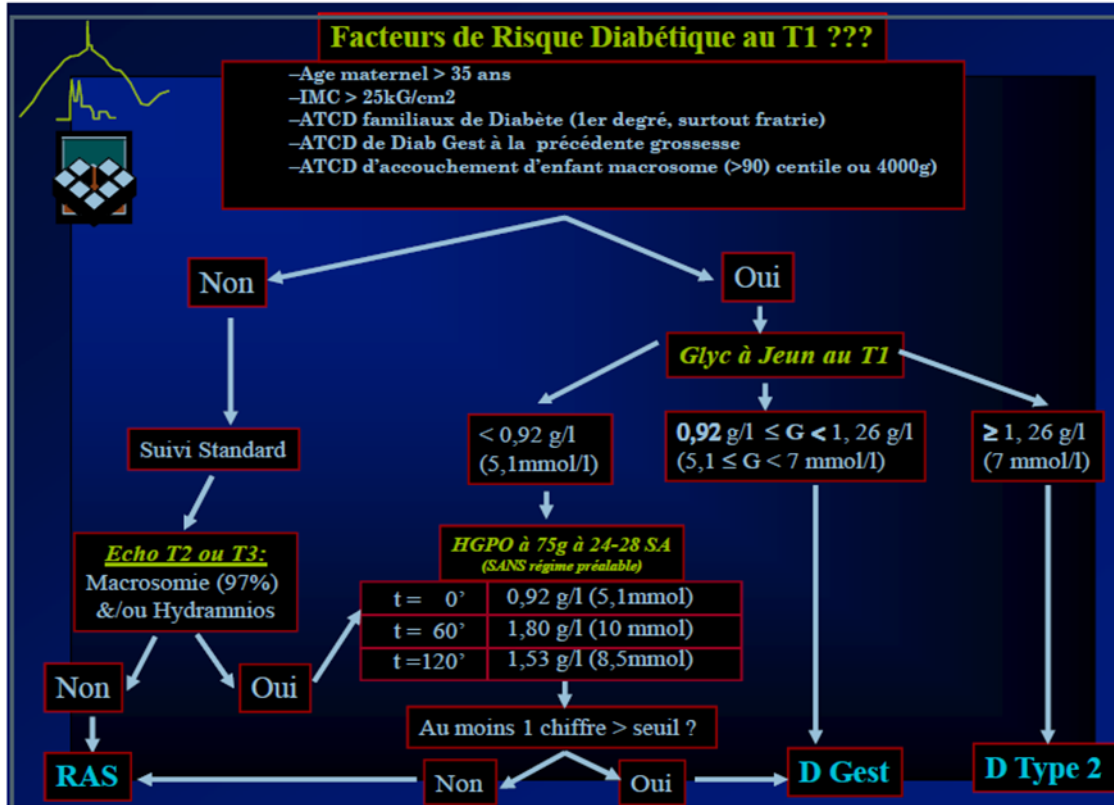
Facteurs de Risque Diabétique au T1 ???

–Age maternel > 35 ans
–IMC > 25kG/cm2
–ATCD familiaux de Diabète (1er degré, surtout fratrie)
–ATCD de Diab Gest à la précédente grossesse
–ATCD d'accouchement d'enfant macrosome (>90) centile ou 4000g)

Non

Oui

Glyc à Jeun au T1

Suivi Standard

< 0,92 g/l (5,1mmol/l)

0,92 g/l ≤ G < 1, 26 g/l (5,1 ≤ G < 7 mmol/l)

≥ 1, 26 g/l (7 mmol/l)

Echo T2 ou T3:
Macrosomie (97%) &/ou Hydramnios

HGPO à 75g à 24-28 SA
(SANS régime préalable)

| t = 0' | 0,92 g/l (5,1mmol) |
|---|---|
| t = 60' | 1,80 g/l (10 mmol) |
| t =120' | 1,53 g/l (8,5mmol) |

Non

Oui

Au moins 1 chiffre > seuil ?

RAS

Non

Oui

D Gest

D Type 2